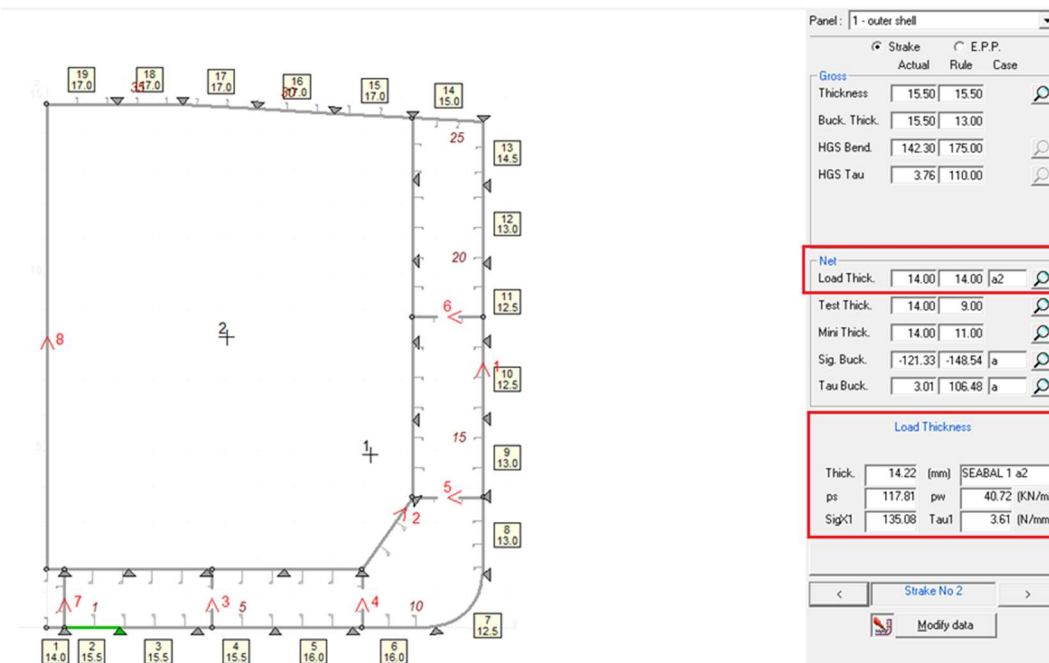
19
17.0

18
17.0

35

17
17.0

16
17.0

30

15
17.0

14
15.0

25

13
14.5

12
13.0

20

11
12.5

6

8

2

1

10
12.5

15

9
13.0

1

5

2

8
13.0

7

1

3

5

4

10

7
12.5

1
14.0

2
15.5

3
15.5

4
15.5

5
16.0

6
16.0

Panel: 1 - outer shell

Strake E.P.P.

Actual Rule Case

Gross

| | Actual | Rule | Case |
|---|---|---|---|
| Thickness | 15.50 | 15.50 | |
| Buck. Thick. | 15.50 | 13.00 | |
| HGS Bend. | 142.30 | 175.00 | |
| HGS Tau | 3.76 | 110.00 | |

Net

| | Actual | Rule | Case |
|---|---|---|---|
| Load Thick. | 14.00 | 14.00 | a2 |
| Test Thick. | 14.00 | 9.00 | |
| Mini Thick. | 14.00 | 11.00 | |
| Sig. Buck. | -121.33 | -148.54 | a |
| Tau Buck. | 3.01 | 106.48 | a |

Load Thickness

Thick. 14.22 (mm) SEABAL 1 a2

ps 117.81 pw 40.72 (KN/m

SigX1 135.08 Tau1 3.61 (N/mm

<

Strake No 2

>

Modify data